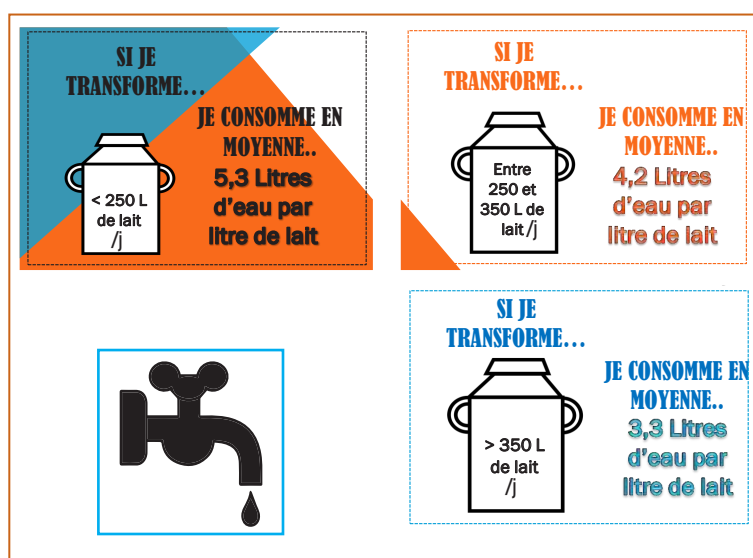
SI JE TRANSFORME…

< 250 L de lait /j

JE CONSOMME EN MOYENNE..

5,3 Litres d'eau par litre de lait

SI JE TRANSFORME…

Entre 250 et 350 L de lait /j

JE CONSOMME EN MOYENNE..

4,2 Litres d'eau par litre de lait

SI JE TRANSFORME…

> 350 L de lait /j

JE CONSOMME EN MOYENNE..

3,3 Litres d'eau par litre de lait